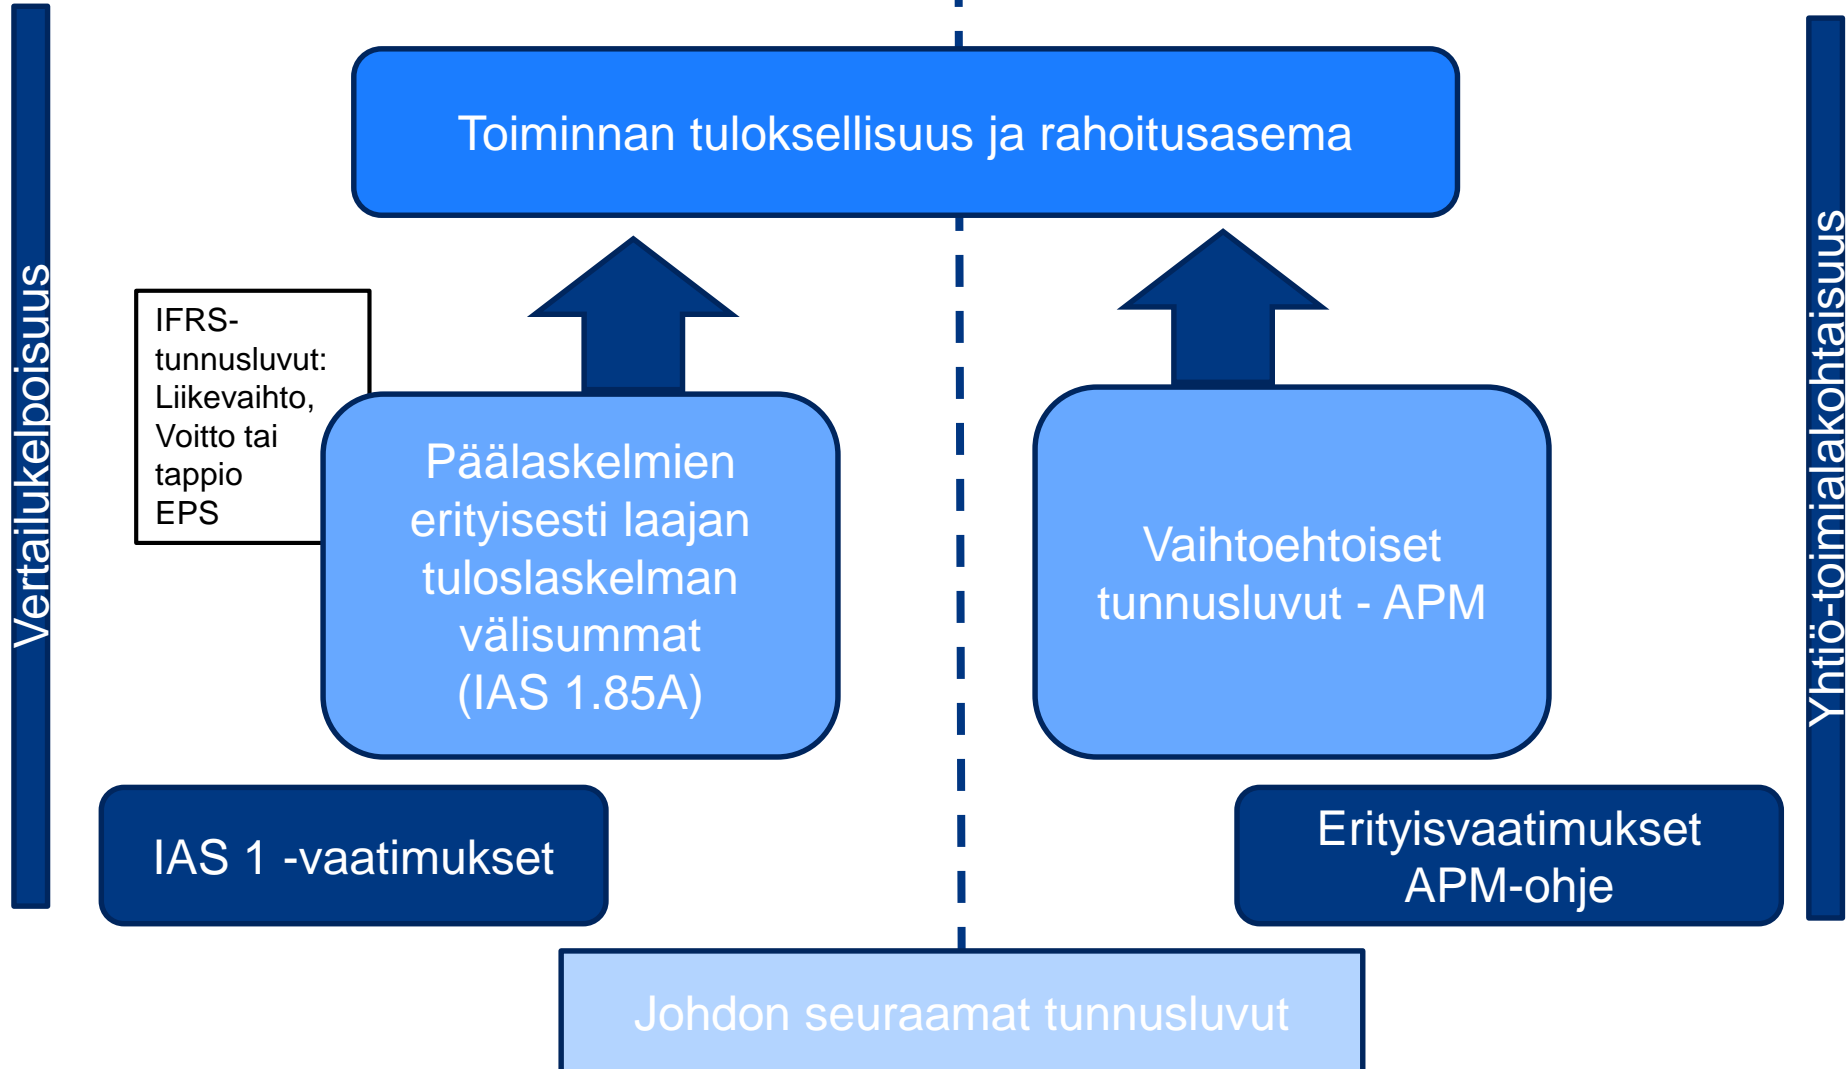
Vertailukelpoisuus

Toiminnan tuloksellisuus ja rahoitusasema

Yhtiö-toimialakohtaisuus

IFRS-tunnusluvut: Liikevaihto, Voitto tai tappio EPS

Päälaskelmien erityisesti laajan tuloslaskelman välisummat (IAS 1.85A)

Vaihtoehtoiset tunnusluvut - APM

IAS 1 -vaatimukset

Erityisvaatimukset APM-ohje

Johdon seuraamat tunnusluvut